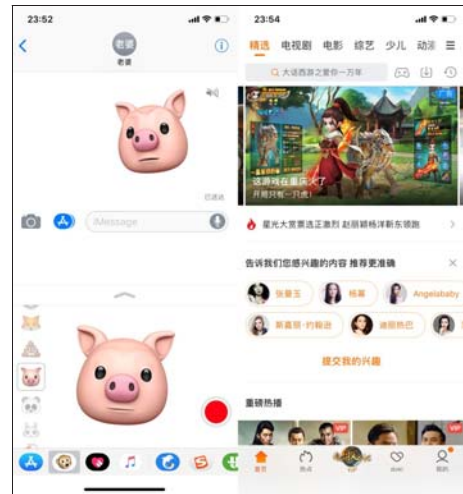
23:52

老婆

已送达

iMessage

23:54

精选 电视剧 电影 综艺 少儿 动漫

大话西游之爱你一万年

这游戏在重庆火了

开局只有一只鹿!

星光大赏要选王源烈 赵丽颖杨洋斯东领跑

告诉我们您感兴趣的内容 推荐更准确

张馨予

杨幂

Angelababy

斯嘉丽·约翰逊

迪丽热巴

提交我的兴趣

重磅热播

VIP

VIP

首页

热点

VIP

我的